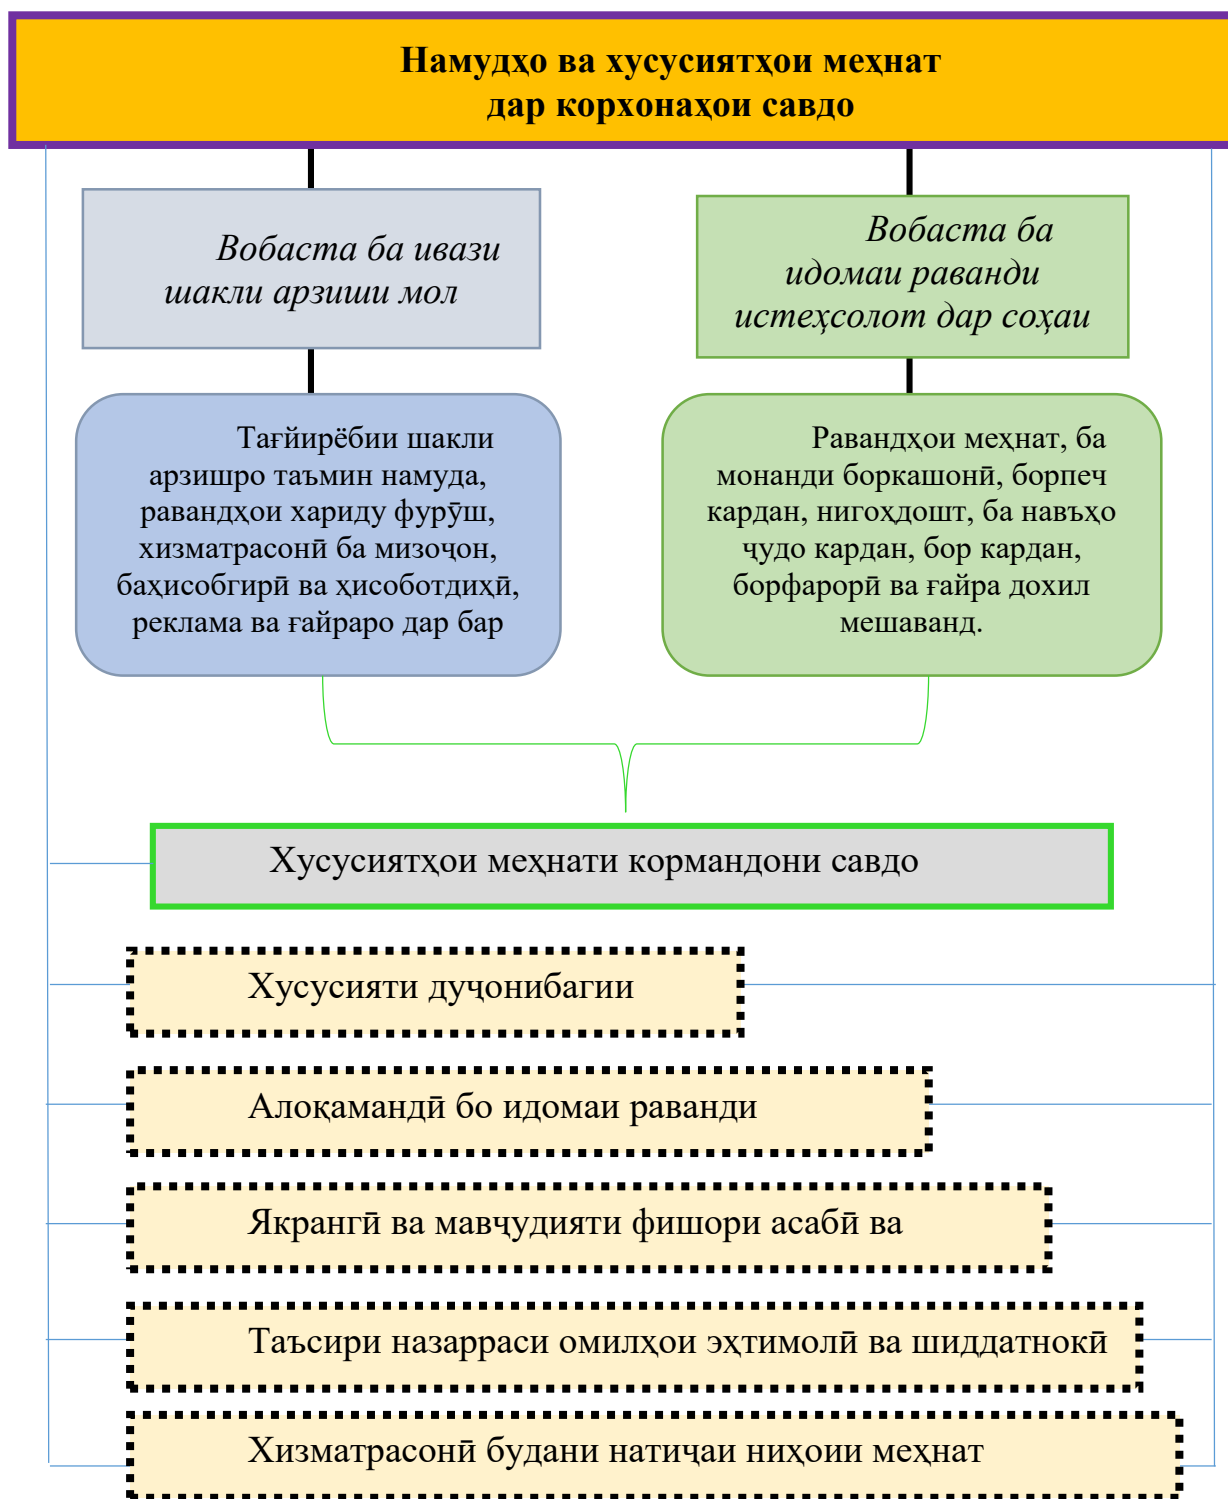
Намудҳо ва хусусиятҳои меҳнат дар корхонаҳои савдо

Вобаста ба ивази шакли арзиши мол

Вобаста ба идомаи раванди истеҳсолот дар соҳаи

Тағйирёбии шакли арзишро таъмин намуда, равандҳои хариду фурӯш, хизматрасонӣ ба мизоҷон, баҳисобгирӣ ва ҳисоботдиҳӣ, реклама ва ғайраро дар бар

Равандҳои меҳнат, ба монанди боркашонӣ, борпеч кардан, нигоҳдошт, ба навъҳо ҷудо кардан, бор кардан, борфарорӣ ва ғайра дохил мешаванд.

Хусусиятҳои меҳнати кормандони савдо

Хусусияти дуҷонибагии

Алоқамандӣ бо идомаи раванди

Якрангӣ ва мавҷудияти фишори асабӣ ва

Таъсири назарраси омилҳои эҳтимолӣ ва шиддатнокӣ

Хизматрасонӣ будани натиҷаи ниҳоии меҳнат